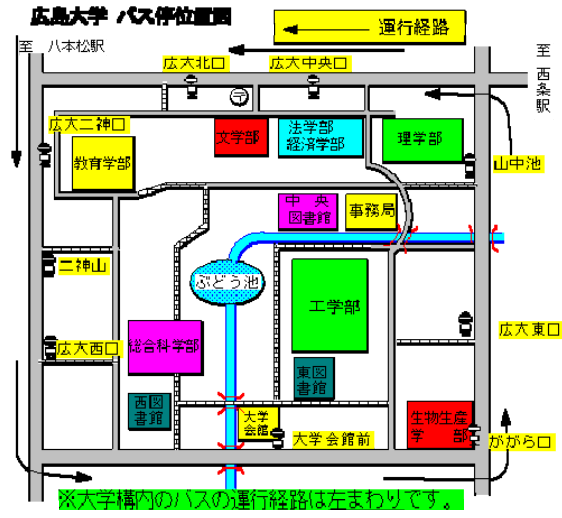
広島大学 バス停位置図

運行経路

至 八本松駅

至 西条駅

広大北口

広大中央口

広大二神口

文学部

法学部 経済学部

理学部

教育学部

山中池

中央 図書館

事務局

二神山

ぶどう池

工学部

広大東口

広大西口

総合科学部

東図 書館

西図 書館

大学 会館

大学会館前

生物生産 学部

ががら口

※大学構内のバスの運行経路は左まわりです。